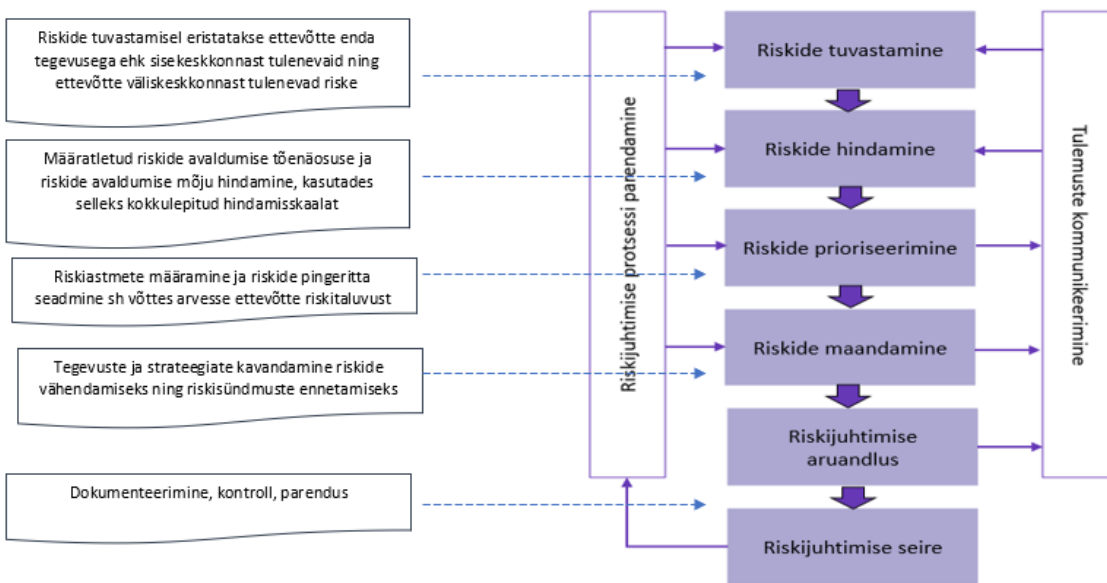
Riskide tuvastamisel eristatakse ettevõtte enda tegevusega ehk sisekeskkonnast tulenevaid ning ettevõtte väliskeskkonnast tulenevad riske

Määratletud riskide avaldumise tõenäosuse ja riskide avaldumise mõju hindamine, kasutades selleks kokkulepitud hindamisskaalat

Riskiastmete määramine ja riskide pingeritta seadmine sh võttes arvesse ettevõtte riskitaluvust

Tegevuste ja strateegiate kavandamine riskide vähendamiseks ning riskisündmuste ennetamiseks

Dokumenteerimine, kontroll, parendus

Riskijuhtimise protsessi parendamine

Riskide tuvastamine

Riskide hindamine

Riskide prioriseerimine

Riskide maandamine

Riskijuhtimise aruandlus

Riskijuhtimise seire

Tulemuste kommunikeerimine